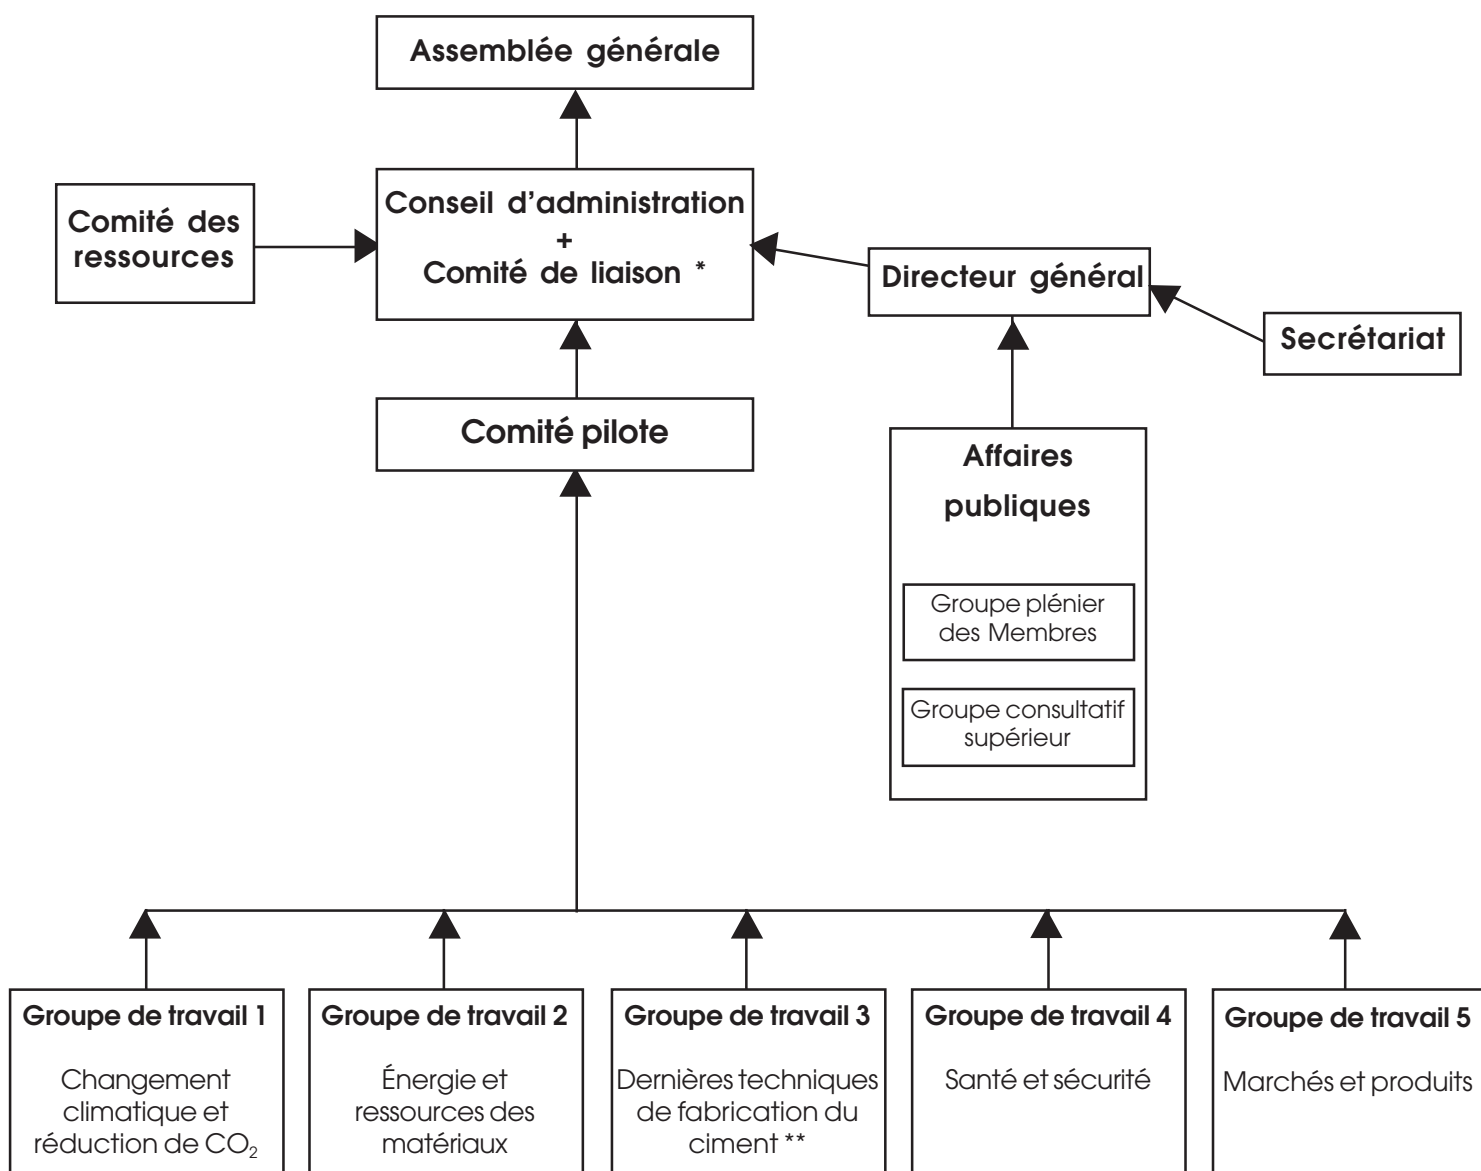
Assemblée générale

Comité des ressources

Conseil d'administration
+
Comité de liaison *

Directeur général

Secrétariat

Comité pilote

Affaires publiques

Groupe plénier des Membres

Groupe consultatif supérieur

Groupe de travail 1

Changement climatique et réduction de $CO_2$

Groupe de travail 2

Énergie et ressources des matériaux

Groupe de travail 3

Dernières techniques de fabrication du ciment **

Groupe de travail 4

Santé et sécurité

Groupe de travail 5

Marchés et produits